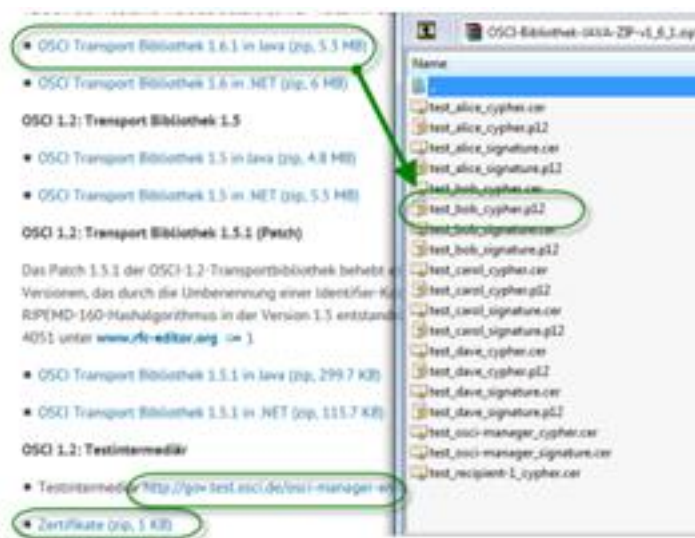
• OSCI Transport Bibliothek 1.6.1 in Java (zip, 5.3 MB)

• OSCI Transport Bibliothek 1.6 in .NET (zip, 6 MB)

OSCI 1.2: Transport Bibliothek 1.5

• OSCI Transport Bibliothek 1.5 in Java (zip, 4.8 MB)

• OSCI Transport Bibliothek 1.5 in .NET (zip, 5.5 MB)

OSCI 1.2: Transport Bibliothek 1.5.1 (Patch)

Das Patch 1.5.1 der OSCI-1.2-Transportbibliothek behebt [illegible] Versionen, das durch die Umbenennung einer Identifier-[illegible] RIPEMD-160-Hashalgorithmus in der Version 1.5 entstand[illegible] 4051 unter www.rfc-editor.org ⇨ 1

• OSCI Transport Bibliothek 1.5.1 in Java (zip, 299.7 KB)

• OSCI Transport Bibliothek 1.5.1 in .NET (zip, 115.7 KB)

OSCI 1.2: Testintermediär

• Testintermediär http://gov-test.osci.de/osci-manager-en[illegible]

• Zertifikate (zip, 1 KB)

OSCI-Bibliothek-JAVA-ZIP-v1_6_1.zip

Name
test_alice_cypher.cer
test_alice_cypher.p12
test_alice_signature.cer
test_alice_signature.p12
test_bob_cypher.cer
test_bob_cypher.p12
test_bob_signature.cer
test_bob_signature.p12
test_carol_cypher.cer
test_carol_cypher.p12
test_carol_signature.cer
test_carol_signature.p12
test_dave_cypher.cer
test_dave_cypher.p12
test_dave_signature.cer
test_dave_signature.p12
test_osci-manager_cypher.cer
test_osci-manager_signature.cer
test_recipient-1_cypher.cer